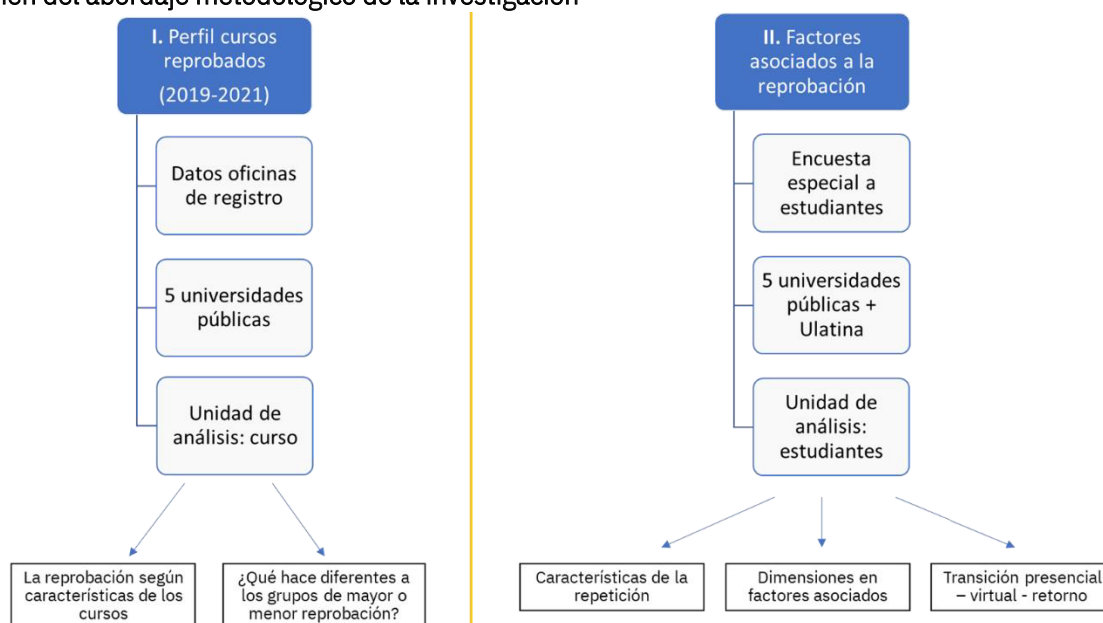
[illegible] del abordaje metodológico de la investigación

I. Perfil cursos reprobados (2019-2021)

Datos oficinas de registro

5 universidades públicas

Unidad de análisis: curso

La reprobación según características de los cursos

¿Qué hace diferentes a los grupos de mayor o menor reprobación?

II. Factores asociados a la reprobación

Encuesta especial a estudiantes

5 universidades públicas + Ulatina

Unidad de análisis: estudiantes

Características de la repetición

Dimensiones en factores asociados

Transición presencial – virtual - retorno